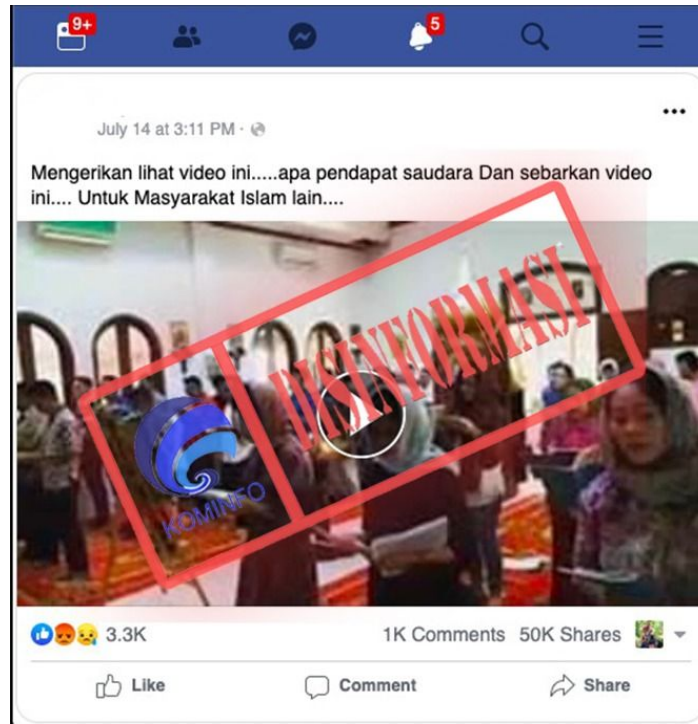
9+

5

July 14 at 3:11 PM ·

Mengerikan lihat video ini.....apa pendapat saudara Dan sebarkan video ini.... Untuk Masyarakat Islam lain....

DISINFORMASI

KOMINFO

3.3K

1K Comments 50K Shares

Like

Comment

Share